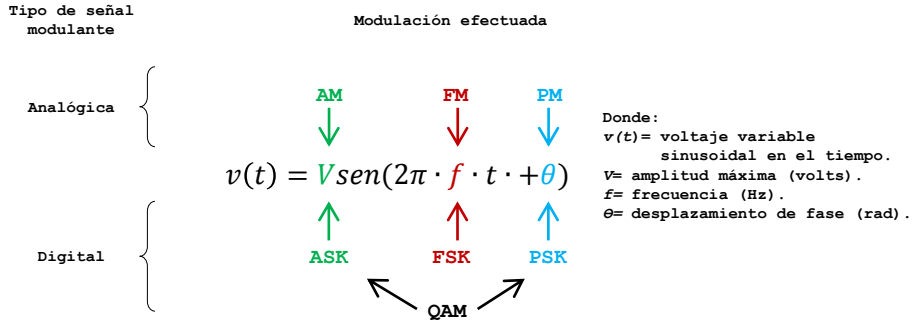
Tipo de señal modulante

Modulación efectuada

Analógica

AM

FM

PM

$v(t) = V sen(2\pi \cdot f \cdot t \cdot + \theta)$

Digital

ASK

FSK

PSK

QAM

Donde:
$v(t)$= voltaje variable sinusoidal en el tiempo.
$V$= amplitud máxima (volts).
$f$= frecuencia (Hz).
$\theta$= desplazamiento de fase (rad).